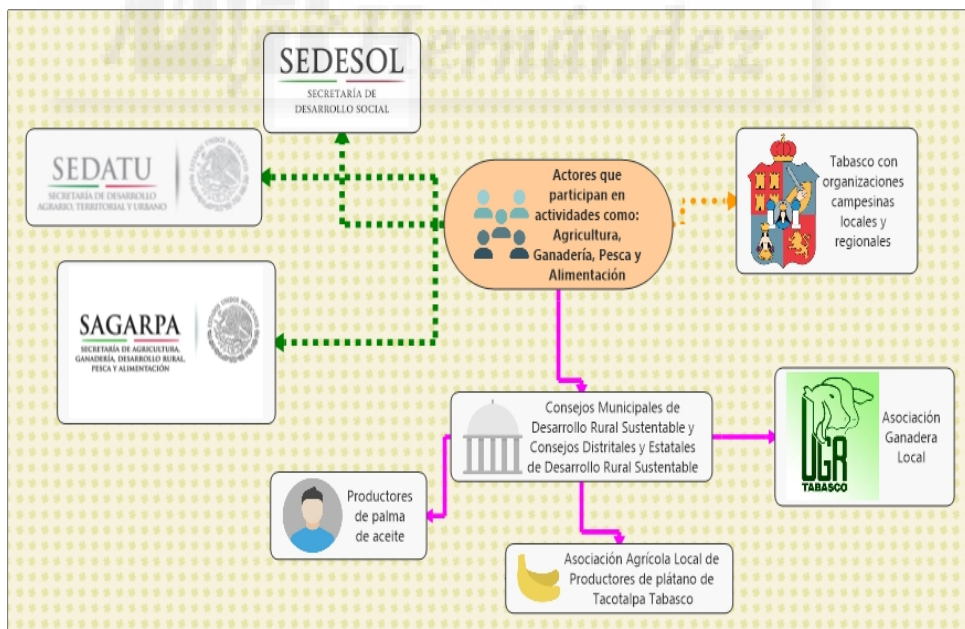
SEDESOL
SECRETARÍA DE DESARROLLO SOCIAL

SEDATU
SECRETARÍA DE DESARROLLO AGRARIO, TERRITORIAL Y URBANO

Actores que participan en actividades como: Agricultura, Ganadería, Pesca y Alimentación

Tabasco con organizaciones campesinas locales y regionales

SAGARPA
SECRETARÍA DE AGRICULTURA, GANADERÍA, DESARROLLO RURAL, PESCA Y ALIMENTACIÓN

Consejos Municipales de Desarrollo Rural Sustentable y Consejos Distritales y Estatales de Desarrollo Rural Sustentable

UGR
TABASCO

Asociación Ganadera Local

Productores de palma de aceite

Asociación Agrícola Local de Productores de plátano de Tacotalpa Tabasco